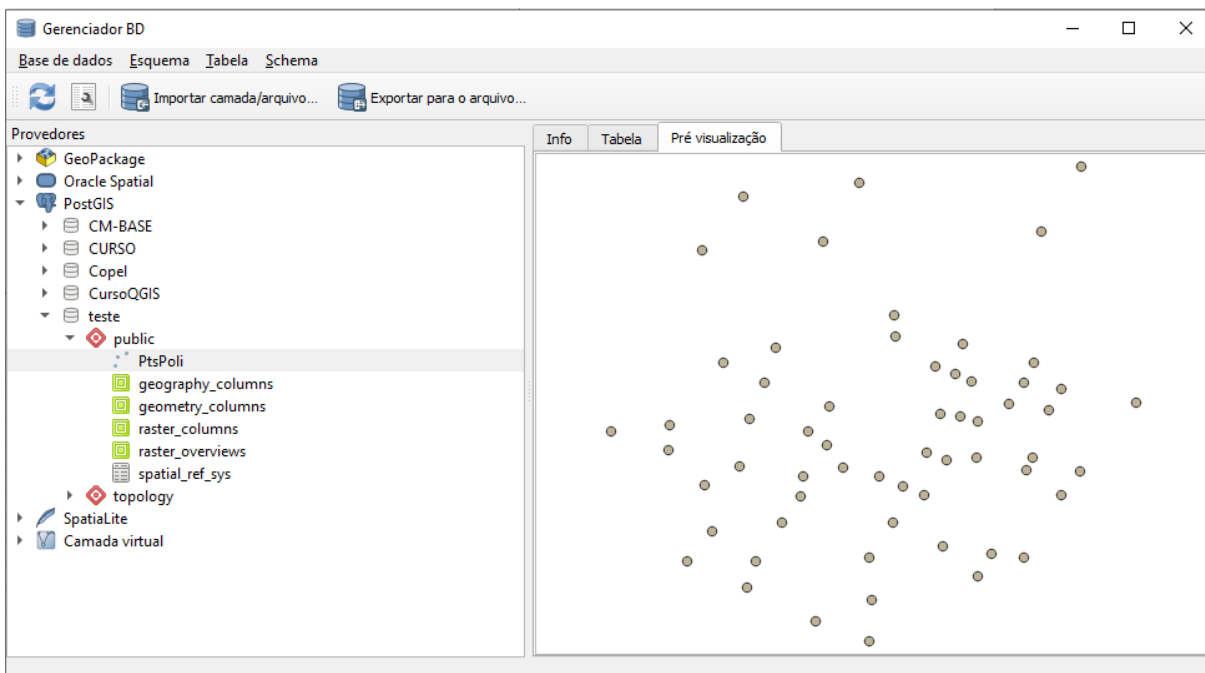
Gerenciador BD

Base de dados Esquema Tabela Schema

Importar camada/arquivo... Exportar para o arquivo...

Provedores

GeoPackage
Oracle Spatial
PostGIS
CM-BASE
CURSO
Copel
CursoQGIS
teste
public
PtsPoli
geography_columns
geometry_columns
raster_columns
raster_overviews
spatial_ref_sys
topology
SpatiaLite
Camada virtual

Info Tabela Pré visualização